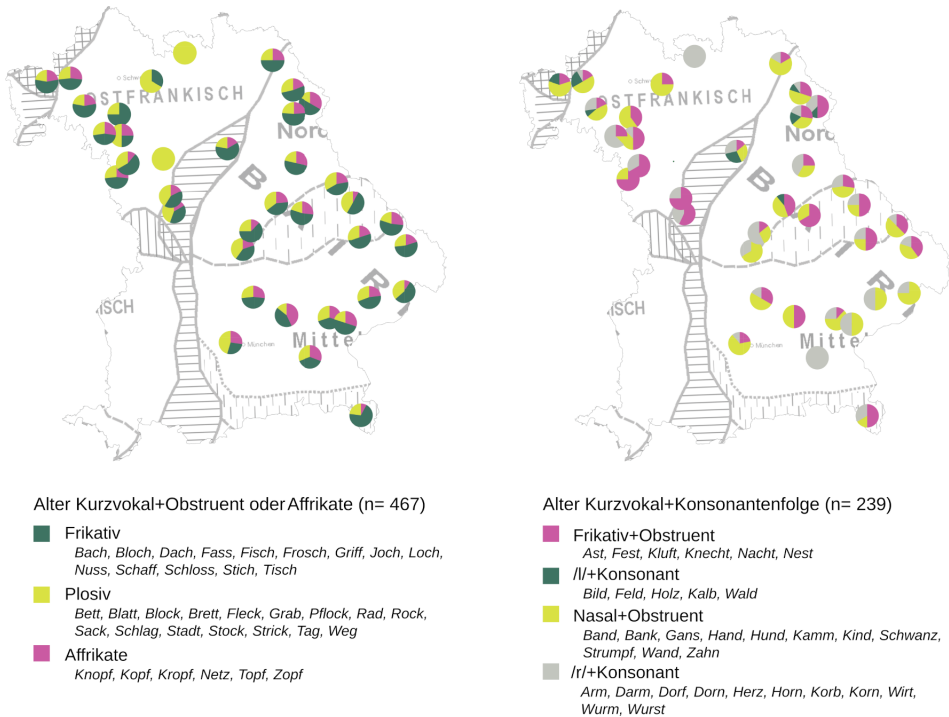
o Schw
OSTFRÄNKISCH
Nord
B
A
I
R
ISCH
München
Mitte

Alter Kurzvokal+Obstruent oder Affrikate (n= 467)

Frikativ
Bach, Bloch, Dach, Fass, Fisch, Frosch, Griff, Joch, Loch, Nuss, Schaff, Schloss, Stich, Tisch

Plosiv
Bett, Blatt, Block, Brett, Fleck, Grab, Pflock, Rad, Rock, Sack, Schlag, Stadt, Stock, Strick, Tag, Weg

Affrikate
Knopf, Kopf, Kropf, Netz, Topf, Zopf

o Schw
OSTFRÄNKISCH
Nord
B
A
I
R
ISCH
München
Mitte

Alter Kurzvokal+Konsonantenfolge (n= 239)

Frikativ+Obstruent
Ast, Fest, Kluft, Knecht, Nacht, Nest

/l/+Konsonant
Bild, Feld, Holz, Kalb, Wald

Nasal+Obstruent
Band, Bank, Gans, Hand, Hund, Kamm, Kind, Schwanz, Strumpf, Wand, Zahn

/r/+Konsonant
Arm, Darm, Dorf, Dorn, Herz, Horn, Korb, Korn, Wirt, Wurm, Wurst